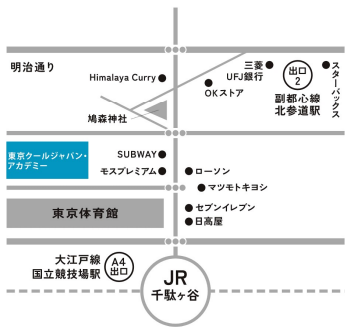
明治通り

Himalaya Curry

三菱 UFJ銀行

出口 2

スターバックス

OKストア

副都心線 北参道駅

鳩森神社

東京クールジャパン・アカデミー

SUBWAY

モスプレミアム

ローソン

マツモトキヨシ

東京体育館

セブンイレブン

日高屋

大江戸線 国立競技場駅

A4 出口

JR 千駄ヶ谷